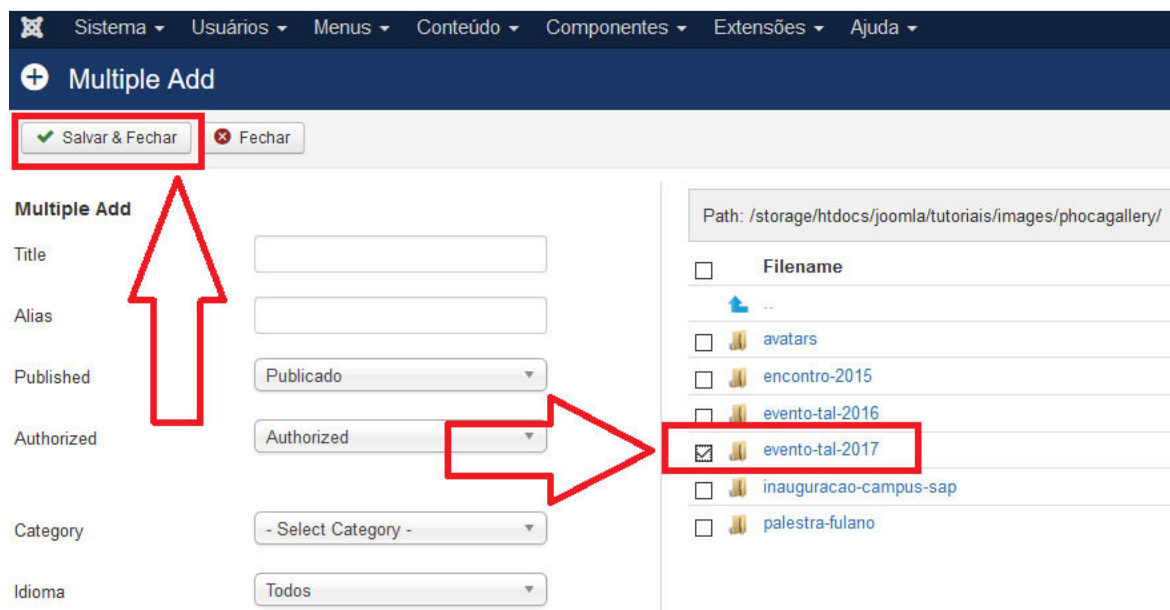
Sistema ▾ Usuários ▾ Menus ▾ Conteúdo ▾ Componentes ▾ Extensões ▾ Ajuda ▾

Multiple Add

Salvar & Fechar
Fechar

Multiple Add

Title

Alias

Published
Publicado

Authorized
Authorized

Category
- Select Category -

Idioma
Todos

Path: /storage/htdocs/joomla/tutoriais/images/phocagallery/

Filename
..
avatars
encontro-2015
evento-tal-2016
evento-tal-2017
inauguracao-campus-sap
palestra-fulano